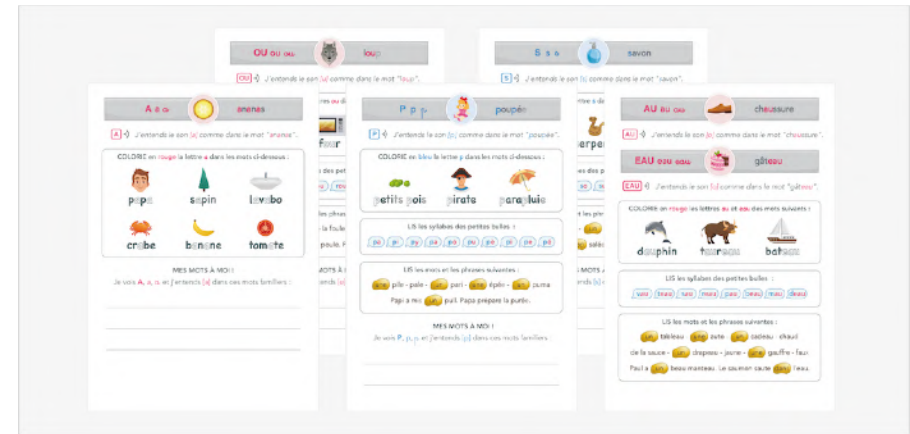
OU ou ou loup
OU J'entends le son [u] comme dans le mot "loup".

S s s savon
S J'entends le son [s] comme dans le mot "savon".

A a a ananas
A J'entends le son [a] comme dans le mot "ananas".

COLORIE en rouge la lettre a dans les mots ci-dessous :

papa sapin lavabo
crabe banane tomate

MES MOTS À MOI !
Je vois A, a, a, et j'entends [a] dans ces mots familiers :

P p p poupée
P J'entends le son [p] comme dans le mot "poupée".

COLORIE en bleu la lettre p dans les mots ci-dessous :

petits pois pirate parapluie

LIS les syllabes des petites bulles :
pa pi py po pu pe pé pè pê

LIS les mots et les phrases suivantes :
pile - pale - pari - épée - jupe
Papi a mis pull. Papa prépare la purée.

MES MOTS À MOI !
Je vois P, p, p, et j'entends [p] dans ces mots familiers :

AU au au chaussure
AU J'entends le son [o] comme dans le mot "chaussure".

EAU eau eau gâteau
EAU J'entends le son [o] comme dans le mot "gâteau".

COLORIE en rouge les lettres au et eau dans les mots suivants :

dauphin taureau bateau

LIS les syllabes des petites bulles :
sau beau tau mau pau peau mau deau

LIS les mots et les phrases suivantes :
tableau - aute - cadeau - chaud
de la sauce - drapeau - jaune - gauffre - faux
Paul a beau manteau. Le saumon saute l'eau.